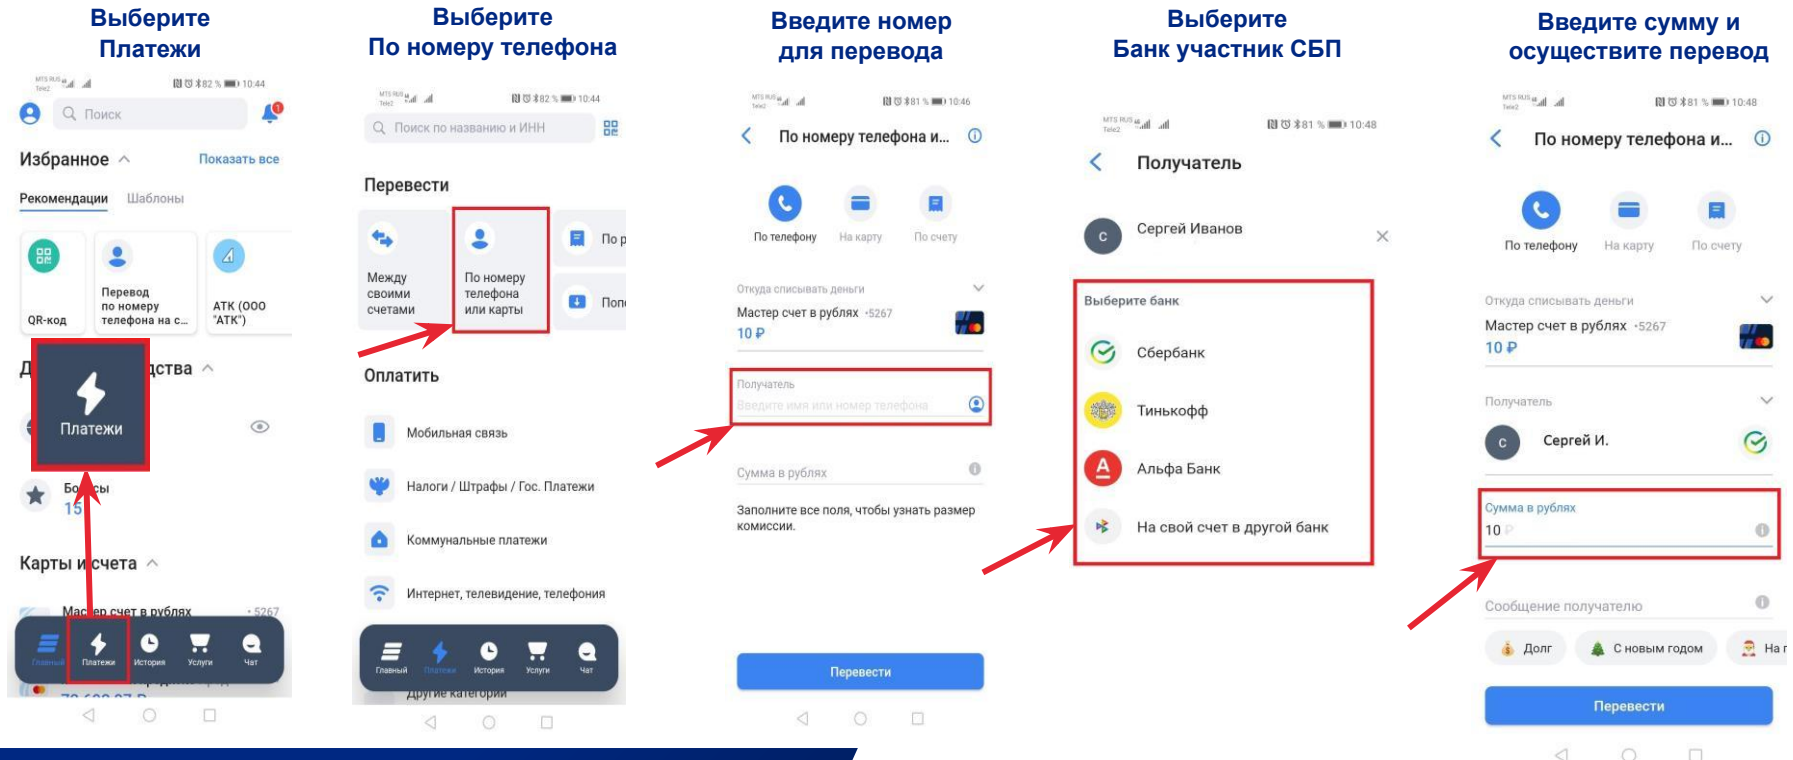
Выберите Платежи

MTS RUS Tele2 82 % 10:44

Поиск

Избранное Показать все

Рекомендации Шаблоны

QR-код

Перевод по номеру телефона на с...

АТК (ООО "АТК")

Д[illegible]ства

Платежи

Бо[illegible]сы 15

Карты и счета

Мас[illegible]ер счет в рублях •5267

Главный Платежи История Услуги Чат

Выберите По номеру телефона

MTS RUS Tele2 82 % 10:44

Поиск по названию и ИНН

Перевести

Между своими счетами

По номеру телефона или карты

По р

Поп

Оплатить

Мобильная связь

Налоги / Штрафы / Гос. Платежи

Коммунальные платежи

Интернет, телевидение, телефония

Главный Платежи История Услуги Чат

Другие категории

Введите номер для перевода

MTS RUS Tele2 81 % 10:46

По номеру телефона и...

По телефону На карту По счету

Откуда списывать деньги

Мастер счет в рублях •5267

10 ₽

Получатель

Введите имя или номер телефона

Сумма в рублях

Заполните все поля, чтобы узнать размер комиссии.

Перевести

Выберите Банк участник СБП

MTS RUS Tele2 81 % 10:48

Получатель

С Сергей Иванов

Выберите банк

Сбербанк

Тинькофф

Альфа Банк

На свой счет в другой банк

Введите сумму и осуществите перевод

MTS RUS Tele2 81 % 10:48

По номеру телефона и...

По телефону На карту По счету

Откуда списывать деньги

Мастер счет в рублях •5267

10 ₽

Получатель

С Сергей И.

Сумма в рублях

10 ₽

Сообщение получателю

Долг С новым годом На г

Перевести